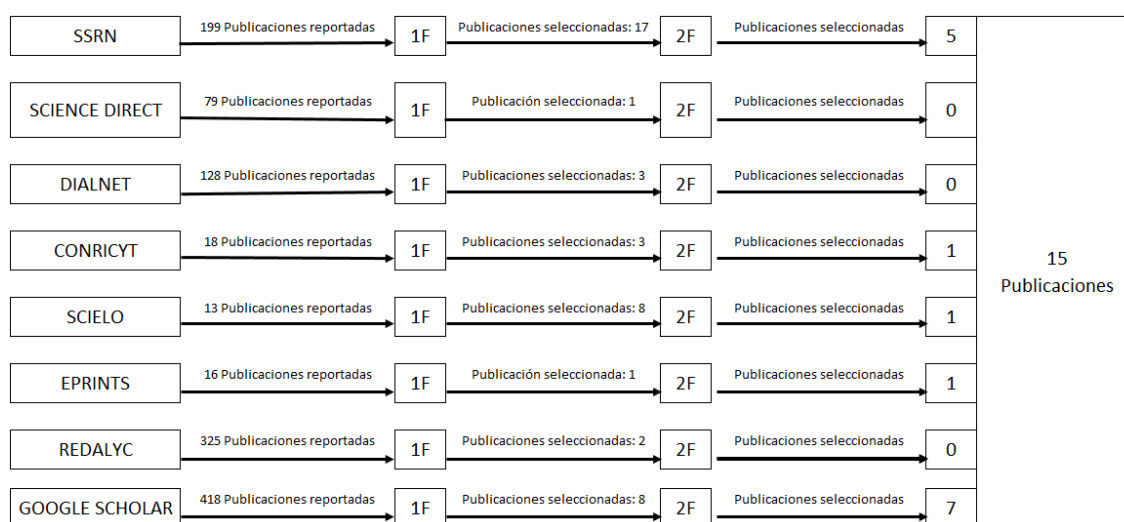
SSRN
199 Publicaciones reportadas
1F
Publicaciones seleccionadas: 17
2F
Publicaciones seleccionadas
5

SCIENCE DIRECT
79 Publicaciones reportadas
1F
Publicación seleccionada: 1
2F
Publicaciones seleccionadas
0

DIALNET
128 Publicaciones reportadas
1F
Publicaciones seleccionadas: 3
2F
Publicaciones seleccionadas
0

CONRICYT
18 Publicaciones reportadas
1F
Publicaciones seleccionadas: 3
2F
Publicaciones seleccionadas
1

SCIELO
13 Publicaciones reportadas
1F
Publicaciones seleccionadas: 8
2F
Publicaciones seleccionadas
1

EPRINTS
16 Publicaciones reportadas
1F
Publicación seleccionada: 1
2F
Publicaciones seleccionadas
1

REDALYC
325 Publicaciones reportadas
1F
Publicaciones seleccionadas: 2
2F
Publicaciones seleccionadas
0

GOOGLE SCHOLAR
418 Publicaciones reportadas
1F
Publicaciones seleccionadas: 8
2F
Publicaciones seleccionadas
7

15
Publicaciones